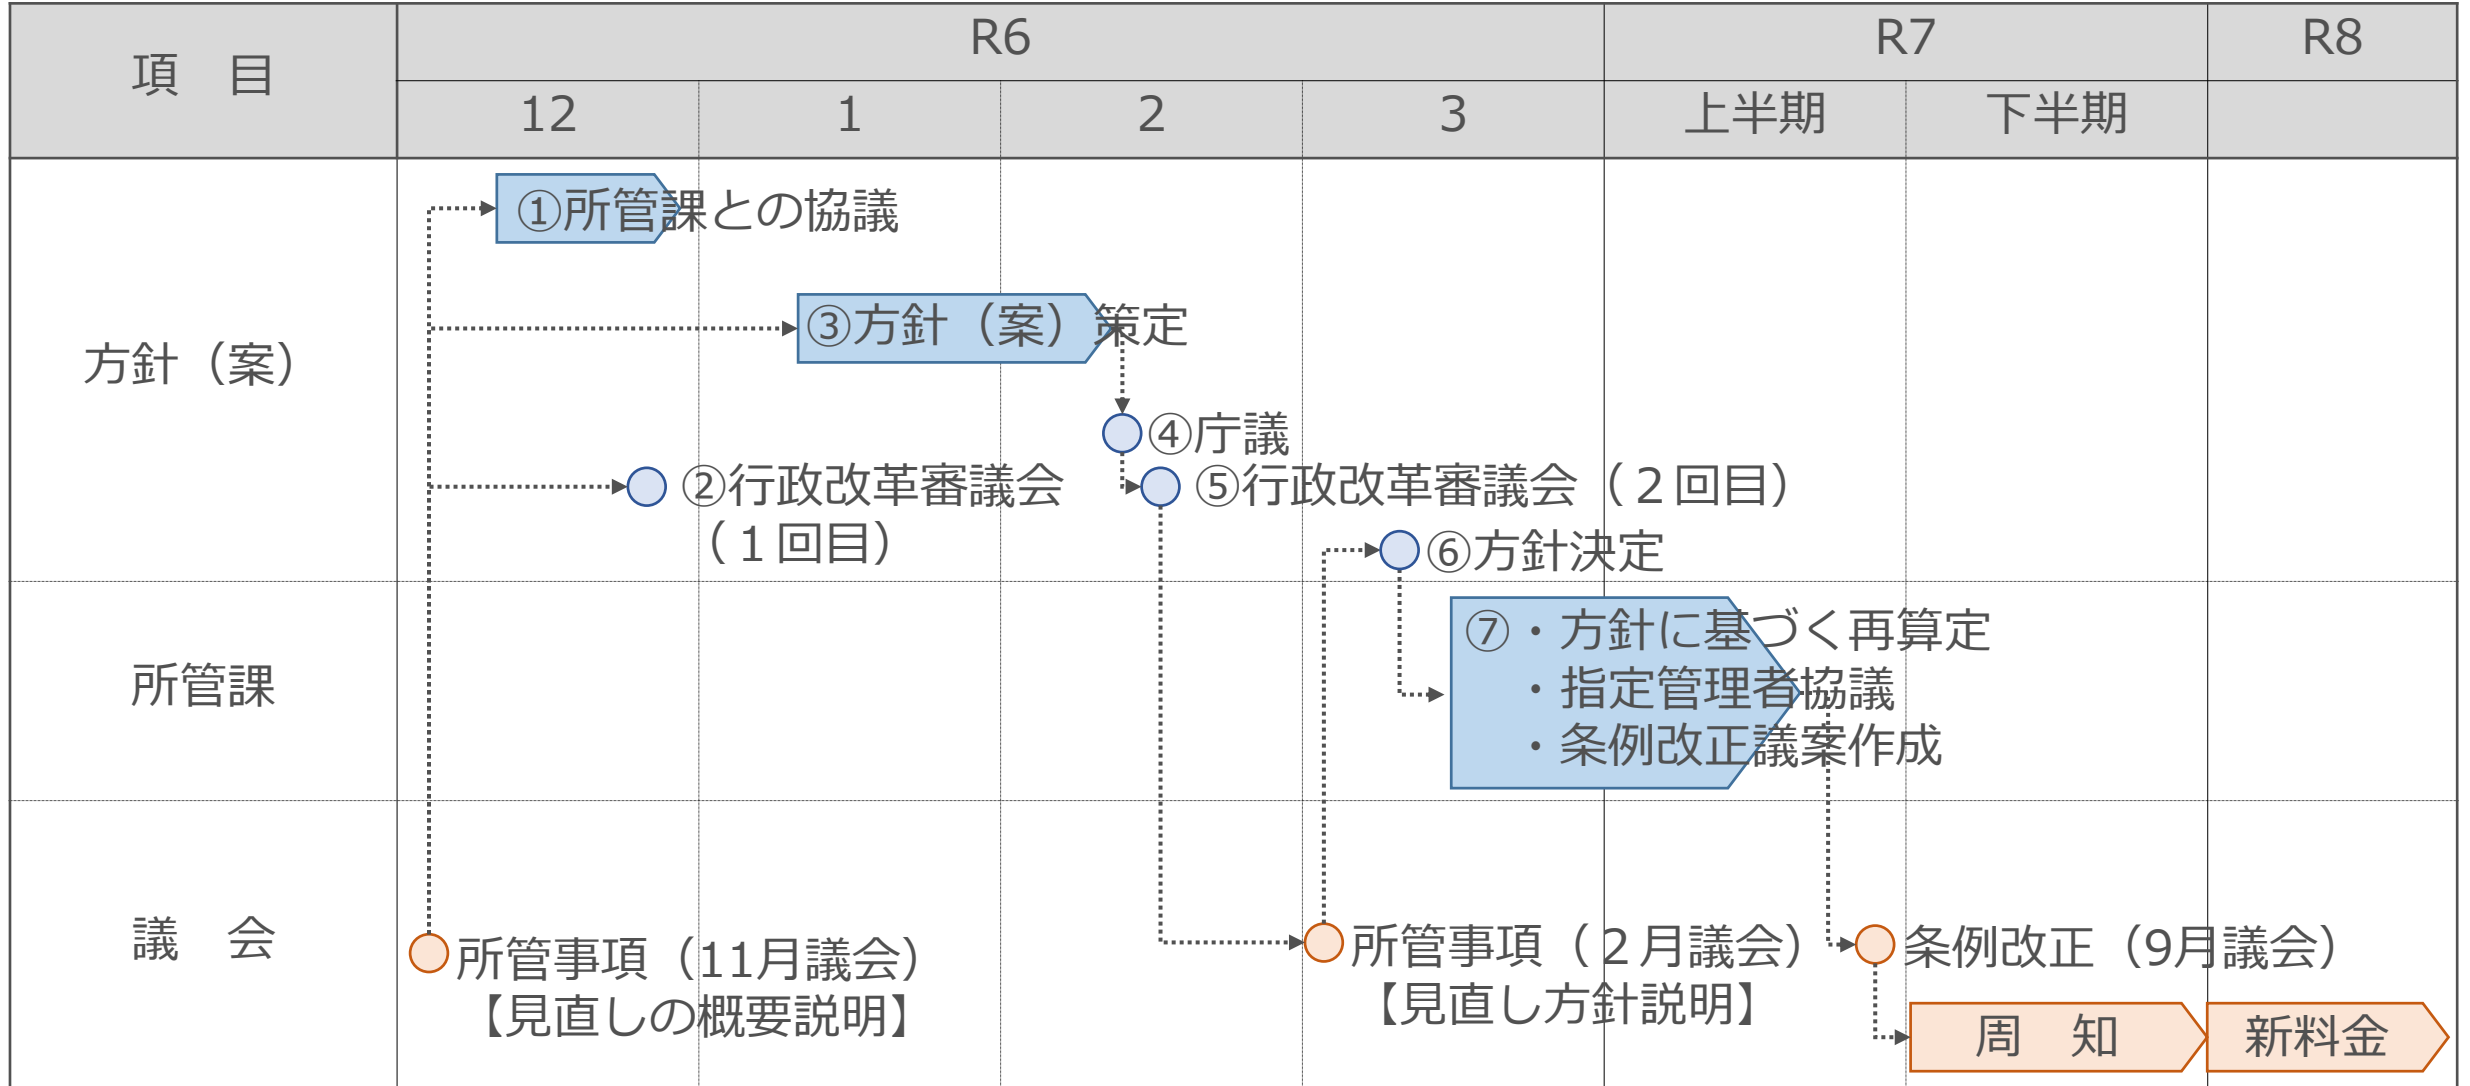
| 項　目 | R6 | | | | R7 | | R8 |
|---|---|---|---|---|---|---|---|
| | 12 | 1 | 2 | 3 | 上半期 | 下半期 | |
| 方針（案） | ①所管課との協議 ③方針（案）策定 ②行政改革審議会（１回目） | | ④庁議 ⑤行政改革審議会（２回目） | ⑥方針決定 | | | |
| 所管課 | | | | ⑦・方針に基づく再算定 ・指定管理者協議 ・条例改正議案作成 | | | |
| 議　会 | 所管事項（11月議会）【見直しの概要説明】 | | | 所管事項（２月議会）【見直し方針説明】 | | 条例改正（9月議会） 周　知 | 新料金 |